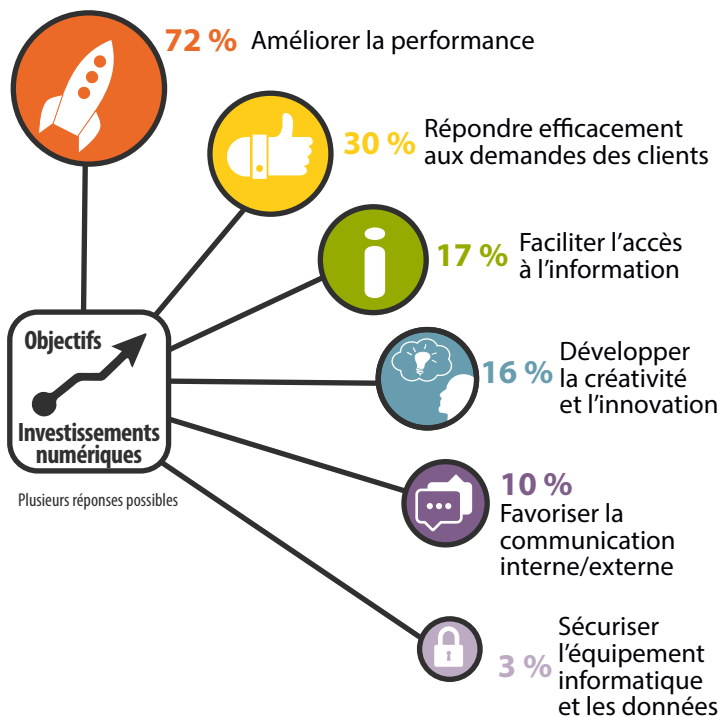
72 % Améliorer la performance

30 % Répondre efficacement aux demandes des clients

17 % Faciliter l’accès à l’information

16 % Développer la créativité et l’innovation

10 % Favoriser la communication interne/externe

3 % Sécuriser l’équipement informatique et les données

Objectifs

Investissements numériques

Plusieurs réponses possibles